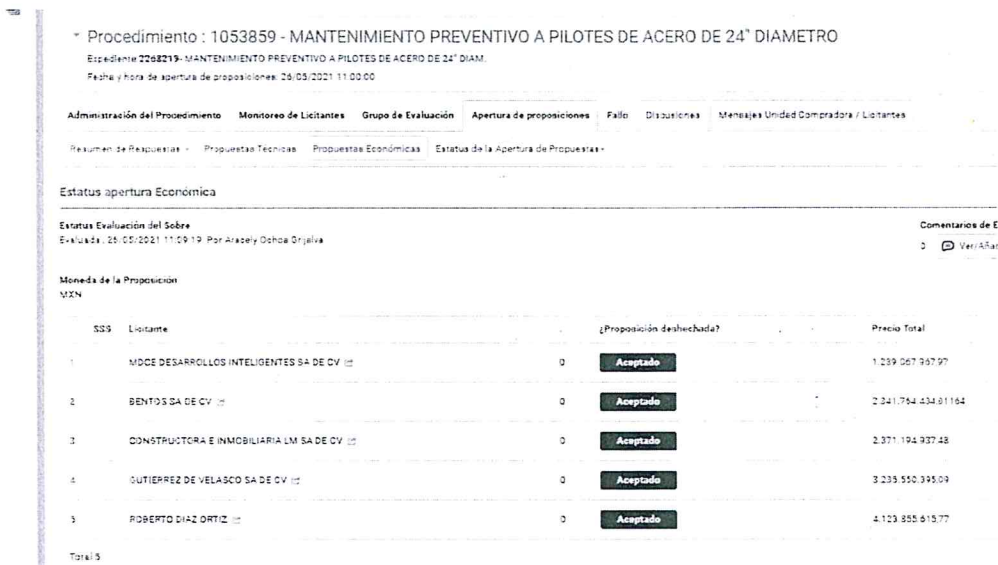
Procedimiento : 1053859 - MANTENIMIENTO PREVENTIVO A PILOTES DE ACERO DE 24" DIAMETRO

Expediente 2268219- MANTENIMIENTO PREVENTIVO A PILOTES DE ACERO DE 24" DIAM.

Fecha y hora de apertura de proposiciones: 26/05/2021 11:00:00

Administración del Procedimiento | Monitoreo de Licitantes | Grupo de Evaluación | Apertura de proposiciones | Fallo | Discusiones | Mensajes Unidad Compradora / Licitantes

Resumen de Respuestas | Propuestas Tecnicas | Propuestas Económicas | Estatus de la Apertura de Propuestas

Estatus apertura Económica

Estatus Evaluación del Sobre
Evaluada: 26/05/2021 11:09:19 Por Aracely Ochoa Grijalva

Comentarios de E
0 Ver/Añad

Moneda de la Proposición
MXN

| SSS | Licitante | | ¿Proposición desechada? | Precio Total |
|---|---|---|---|---|
| 1 | MDCE DESARROLLOS INTELIGENTES SA DE CV | 0 | Aceptado | 1.239.067.967.97 |
| 2 | BENTOS SA DE CV | 0 | Aceptado | 2.341.764.434.81164 |
| 3 | CONSTRUCTORA E INMOBILIARIA LM SA DE CV | 0 | Aceptado | 2.371.194.937.48 |
| 4 | GUTIERREZ DE VELASCO SA DE CV | 0 | Aceptado | 3.235.550.395.09 |
| 5 | ROBERTO DIAZ ORTIZ | 0 | Aceptado | 4.123.855.615.77 |

Total 5